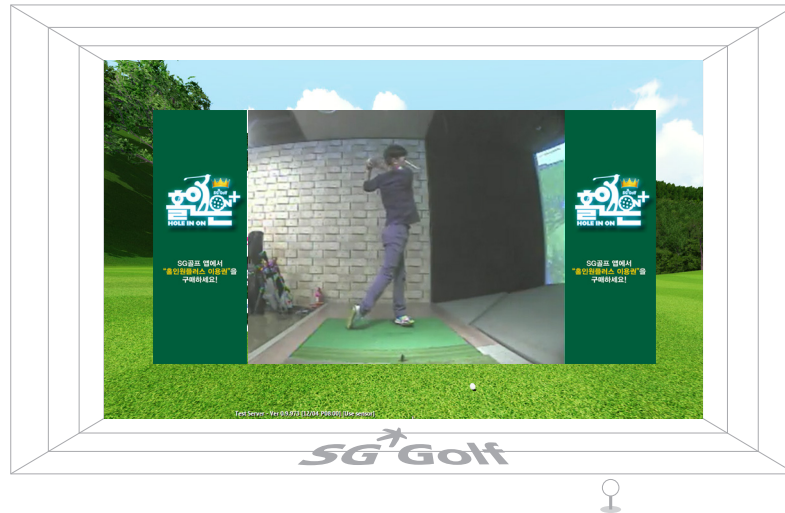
홀인원+
HOLE IN ON

SG골프 앱에서 "홀인원플러스 이용권"을 구매하세요!

홀인원+
HOLE IN ON

SG골프 앱에서 "홀인원플러스 이용권"을 구매하세요!

Test Server - Ver.09.073 [12/04 PM8:00] [Use sensor]

SG Golf